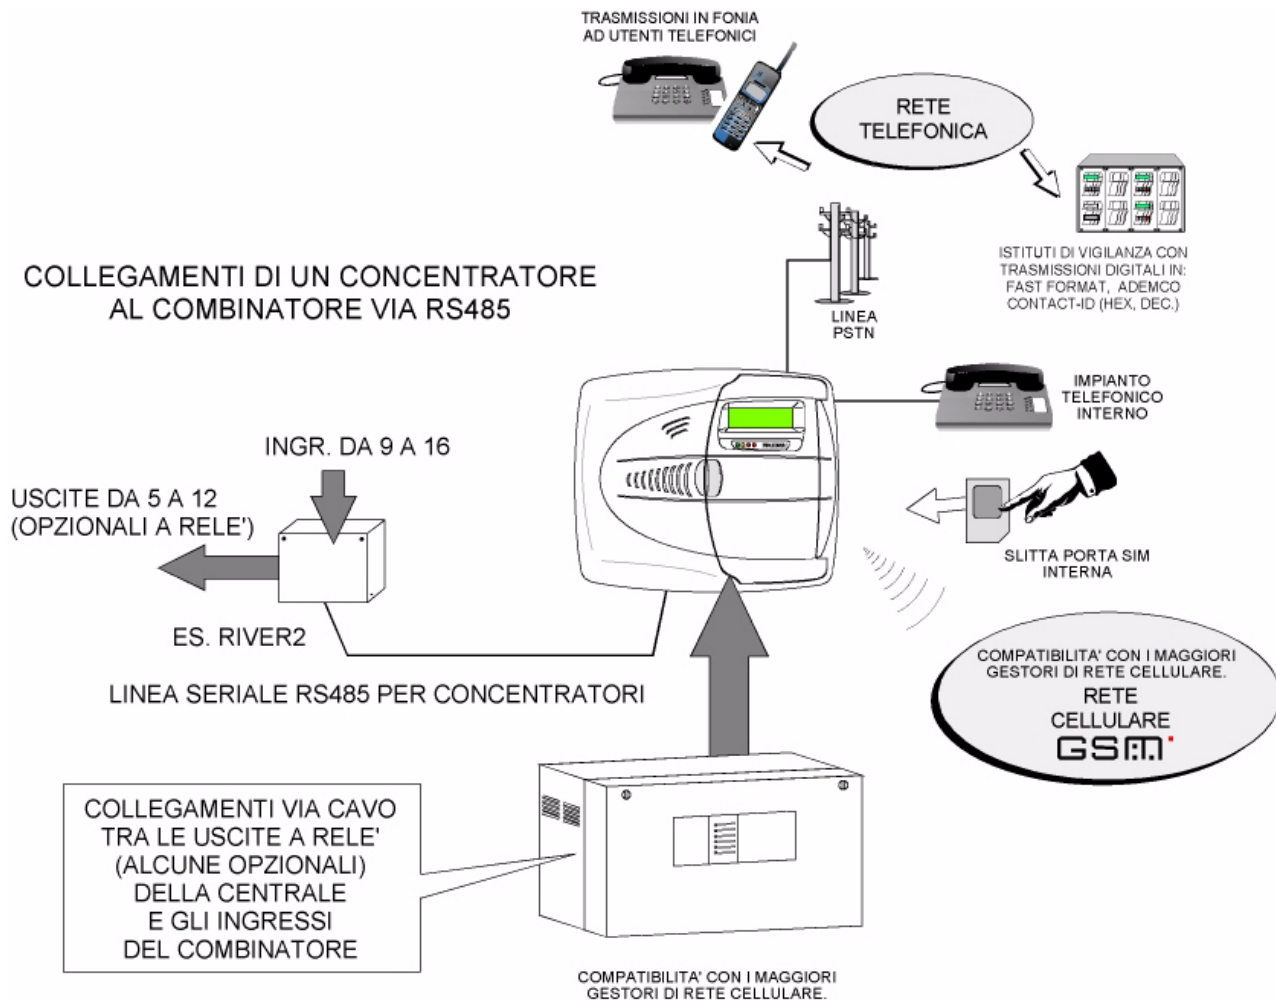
TRASMISSIONI IN FONIA AD UTENTI TELEFONICI

RETE TELEFONICA

ISTITUTI DI VIGILANZA CON TRASMISSIONI DIGITALI IN: FAST FORMAT, ADEMCO CONTACT-ID (HEX, DEC.)

COLLEGAMENTI DI UN CONCENTRATORE AL COMBINATORE VIA RS485

LINEA PSTN

IMPIANTO TELEFONICO INTERNO

INGR. DA 9 A 16

USCITE DA 5 A 12 (OPZIONALI A RELE')

SLITTA PORTA SIM INTERNA

ES. RIVER2

COMPATIBILITA' CON I MAGGIORI GESTORI DI RETE CELLULARE.
RETE CELLULARE
GSM

LINEA SERIALE RS485 PER CONCENTRATORI

COLLEGAMENTI VIA CAVO TRA LE USCITE A RELE' (ALCUNE OPZIONALI) DELLA CENTRALE E GLI INGRESSI DEL COMBINATORE

COMPATIBILITA' CON I MAGGIORI GESTORI DI RETE CELLULARE.